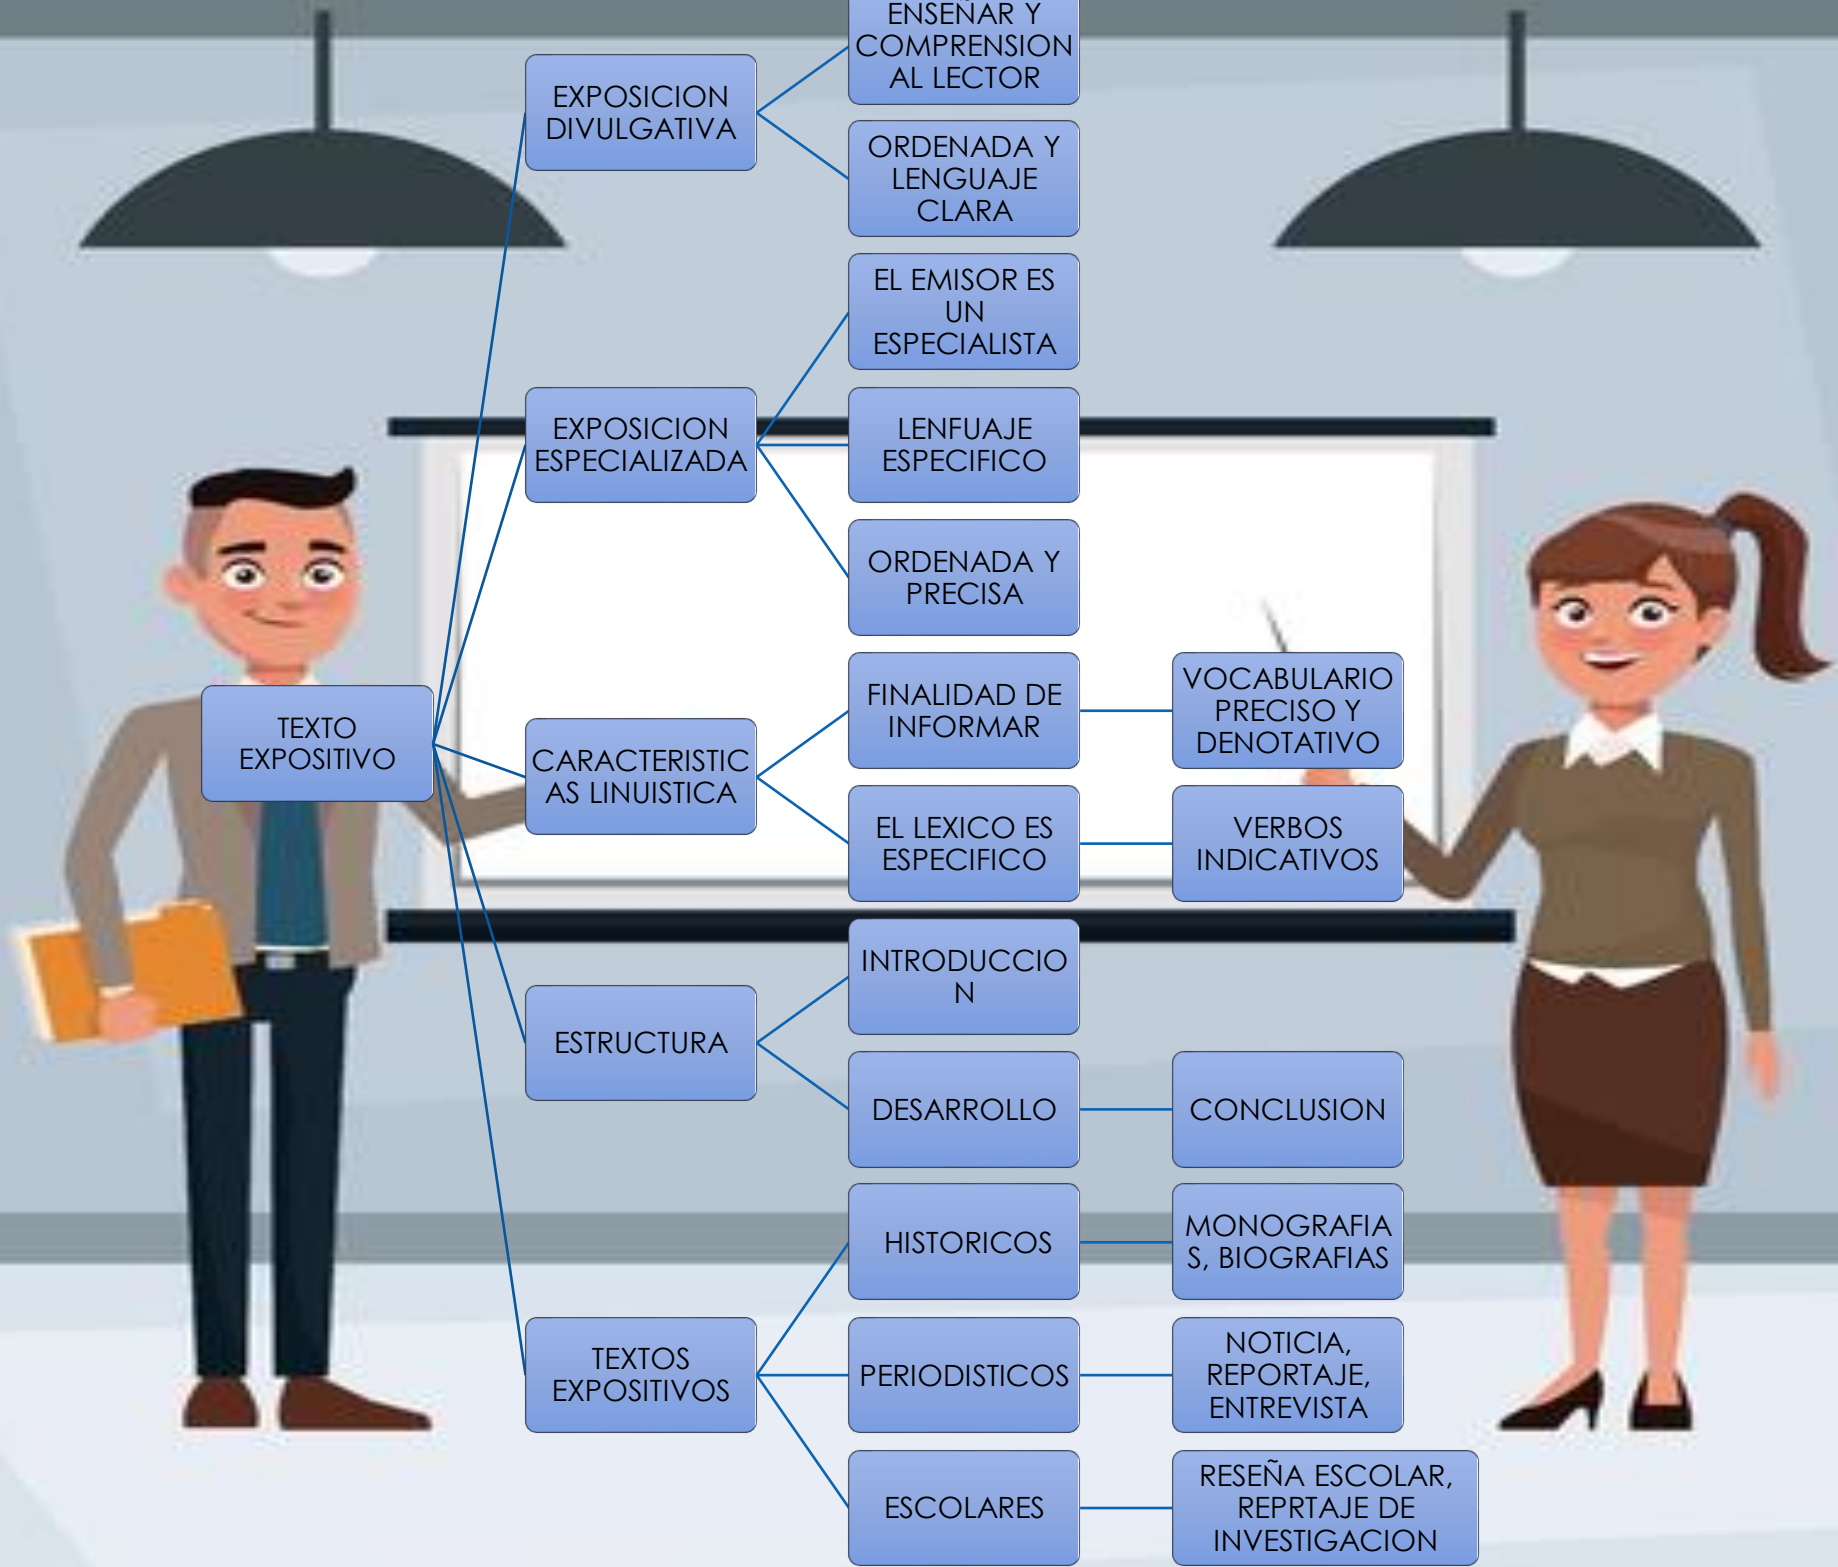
TEXTO EXPOSITIVO

EXPOSICION DIVULGATIVA

ENSEÑAR Y COMPRENSION AL LECTOR

ORDENADA Y LENGUAJE CLARA

EXPOSICION ESPECIALIZADA

EL EMISOR ES UN ESPECIALISTA

LENFUAJE ESPECIFICO

ORDENADA Y PRECISA

CARACTERISTICAS LINUISTICA

FINALIDAD DE INFORMAR

VOCABULARIO PRECISO Y DENOTATIVO

EL LEXICO ES ESPECIFICO

VERBOS INDICATIVOS

ESTRUCTURA

INTRODUCCION

DESARROLLO

CONCLUSION

TEXTOS EXPOSITIVOS

HISTORICOS

MONOGRAFIAS, BIOGRAFIAS

PERIODISTICOS

NOTICIA, REPORTAJE, ENTREVISTA

ESCOLARES

RESEÑA ESCOLAR, REPRTAJE DE INVESTIGACION